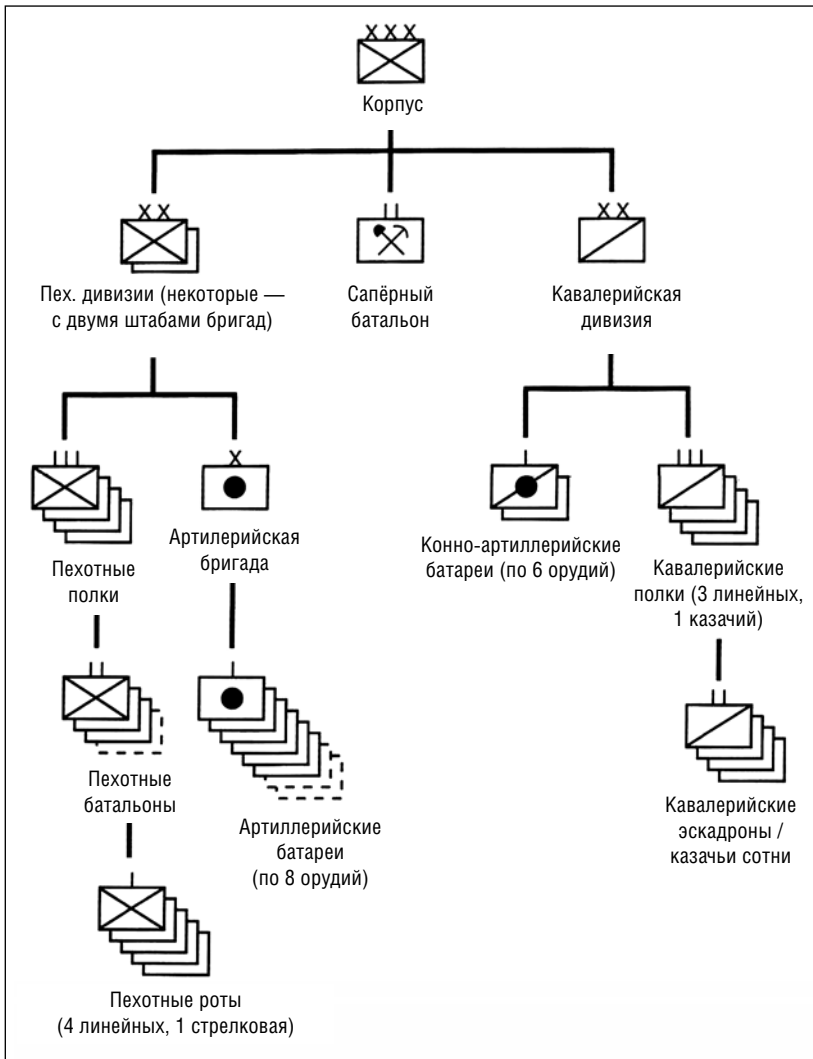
Корпус

Пех. дивизии (некоторые — с двумя штабами бригад)

Сапёрный батальон

Кавалерийская дивизия

Пехотные полки

Артилерийская бригада

Конно-артиллерийские батареи (по 6 орудий)

Кавалерийские полки (3 линейных, 1 казачий)

Пехотные батальоны

Артиллерийские батареи (по 8 орудий)

Кавалерийские эскадроны / казачьи сотни

Пехотные роты (4 линейных, 1 стрелковая)